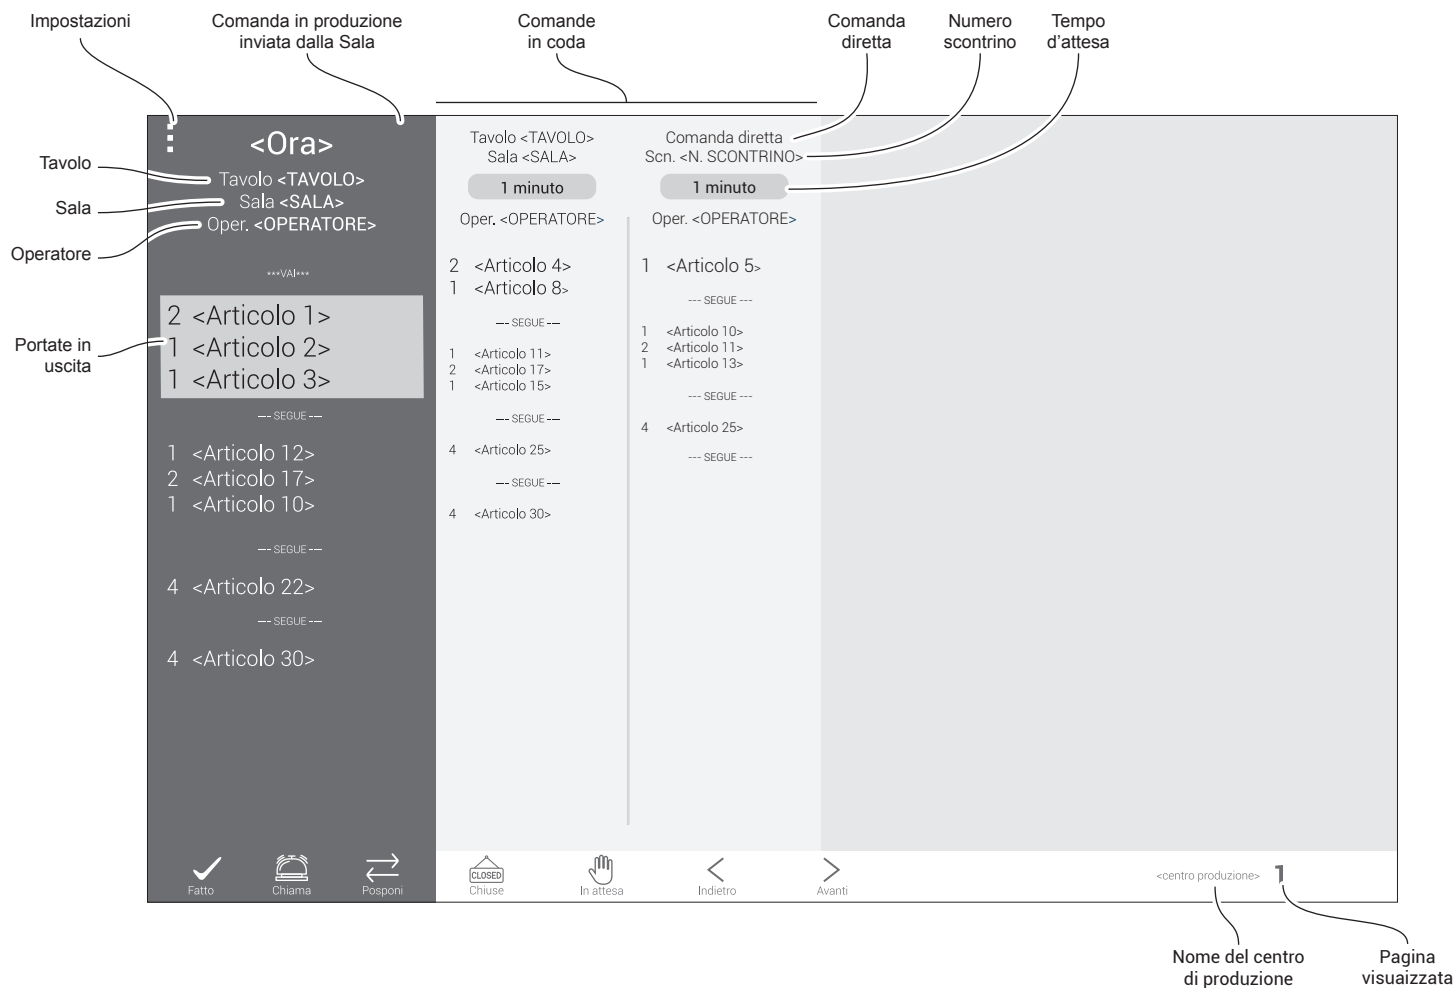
Impostazioni

Comanda in produzione inviata dalla Sala

Comande in coda

Comanda diretta

Numero scontrino

Tempo d'attesa

Tavolo

Sala

Operatore

Portate in uscita

<Ora>
Tavolo <TAVOLO>
Sala <SALA>
Oper. <OPERATORE>

***VAI***

2 <Articolo 1>
1 <Articolo 2>
1 <Articolo 3>

--- SEGUE ---

1 <Articolo 12>
2 <Articolo 17>
1 <Articolo 10>

--- SEGUE ---

4 <Articolo 22>

--- SEGUE ---

4 <Articolo 30>

Fatto
Chiama
Posponi

Tavolo <TAVOLO>
Sala <SALA>
1 minuto
Oper. <OPERATORE>

2 <Articolo 4>
1 <Articolo 8>

--- SEGUE ---

1 <Articolo 11>
2 <Articolo 17>
1 <Articolo 15>

--- SEGUE ---

4 <Articolo 25>

--- SEGUE ---

4 <Articolo 30>

Comanda diretta
Scn. <N. SCONTRINO>
1 minuto
Oper. <OPERATORE>

1 <Articolo 5>

--- SEGUE ---

1 <Articolo 10>
2 <Articolo 11>
1 <Articolo 13>

--- SEGUE ---

4 <Articolo 25>

--- SEGUE ---

CLOSED
Chiuse
In attesa
Indietro
Avanti

<centro produzione> 1

Nome del centro di produzione

Pagina visuaizzata